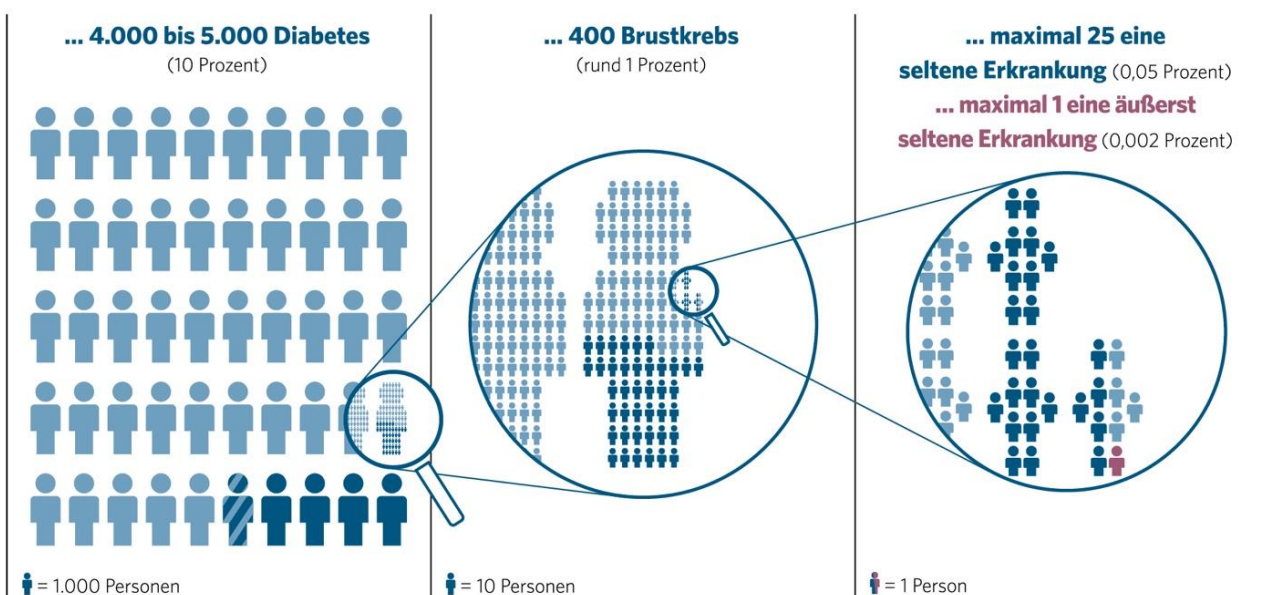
... 4.000 bis 5.000 Diabetes
(10 Prozent)

= 1.000 Personen

... 400 Brustkrebs
(rund 1 Prozent)

= 10 Personen

... maximal 25 eine seltene Erkrankung (0,05 Prozent)
... maximal 1 eine äußerst seltene Erkrankung (0,002 Prozent)

= 1 Person